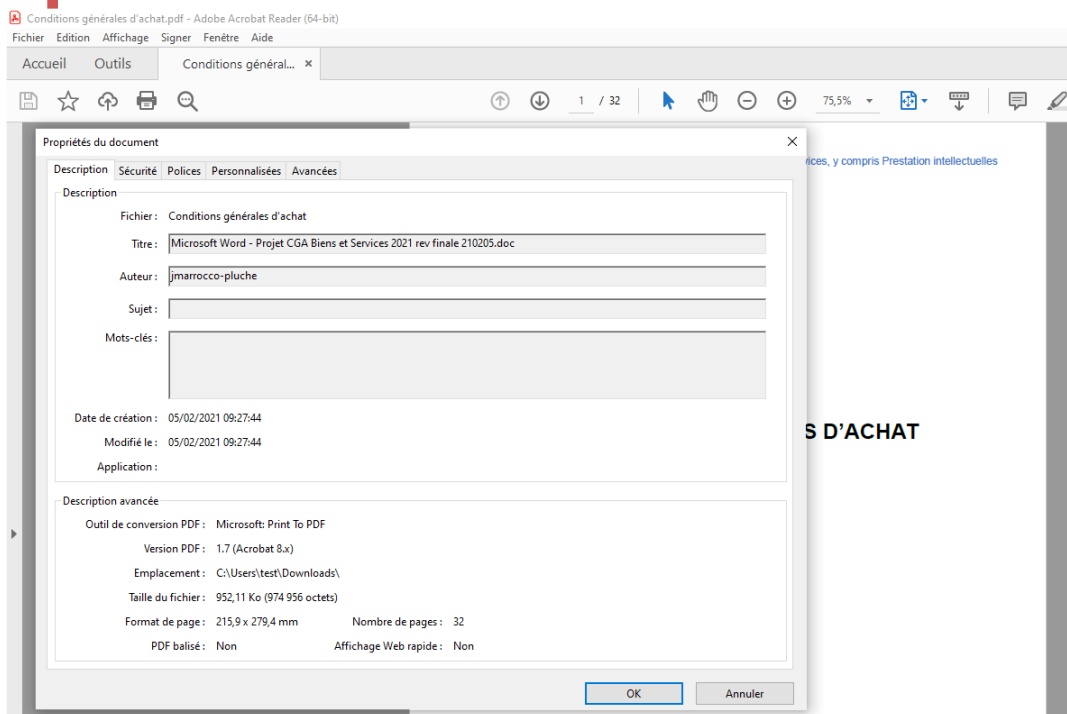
Conditions générales d'achat.pdf - Adobe Acrobat Reader (64-bit)

Fichier Edition Affichage Signer Fenêtre Aide

Accueil Outils Conditions général... ×

1 / 32

75,5%

vices, y compris Prestation intellectuelles

S D'ACHAT

Propriétés du document

×

Description Sécurité Polices Personnalisées Avancées

Description

Fichier : Conditions générales d'achat

Titre : Microsoft Word - Projet CGA Biens et Services 2021 rev finale 210205.doc

Auteur : jmarrocco-pluche

Sujet :

Mots-clés :

Date de création : 05/02/2021 09:27:44

Modifié le : 05/02/2021 09:27:44

Application :

Description avancée

Outil de conversion PDF : Microsoft: Print To PDF

Version PDF : 1.7 (Acrobat 8.x)

Emplacement : C:\Users\test\Downloads\

Taille du fichier : 952,11 Ko (974 956 octets)

Format de page : 215,9 x 279,4 mm

Nombre de pages : 32

PDF balisé : Non

Affichage Web rapide : Non

OK

Annuler